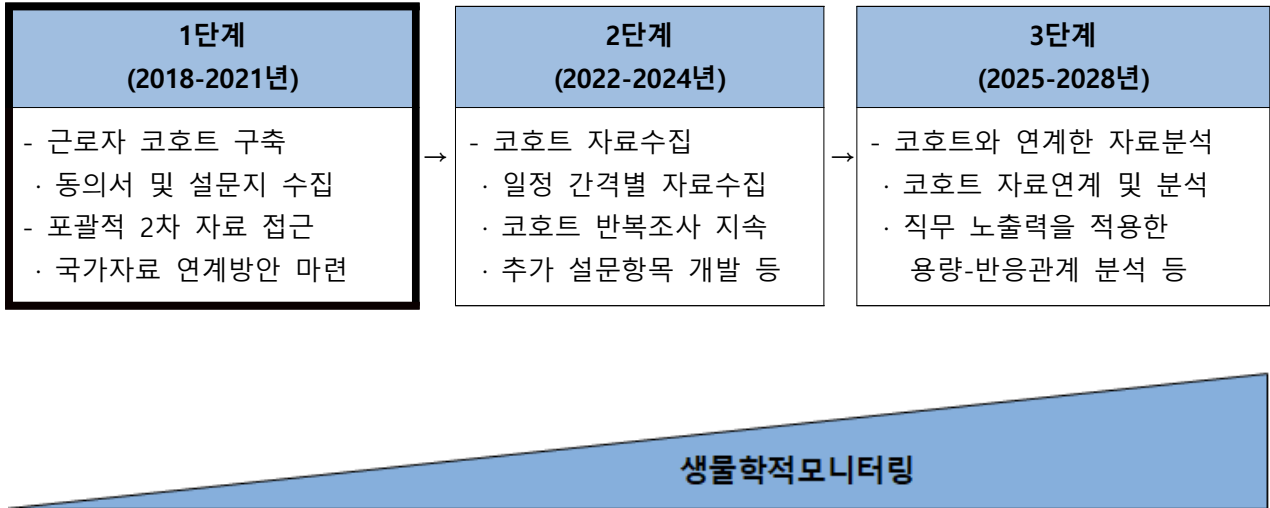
1단계
(2018-2021년)

- 근로자 코호트 구축
· 동의서 및 설문지 수집
- 포괄적 2차 자료 접근
· 국가자료 연계방안 마련

→

2단계
(2022-2024년)

- 코호트 자료수집
· 일정 간격별 자료수집
· 코호트 반복조사 지속
· 추가 설문항목 개발 등

→

3단계
(2025-2028년)

- 코호트와 연계한 자료분석
· 코호트 자료연계 및 분석
· 직무 노출력을 적용한 용량-반응관계 분석 등

생물학적모니터링